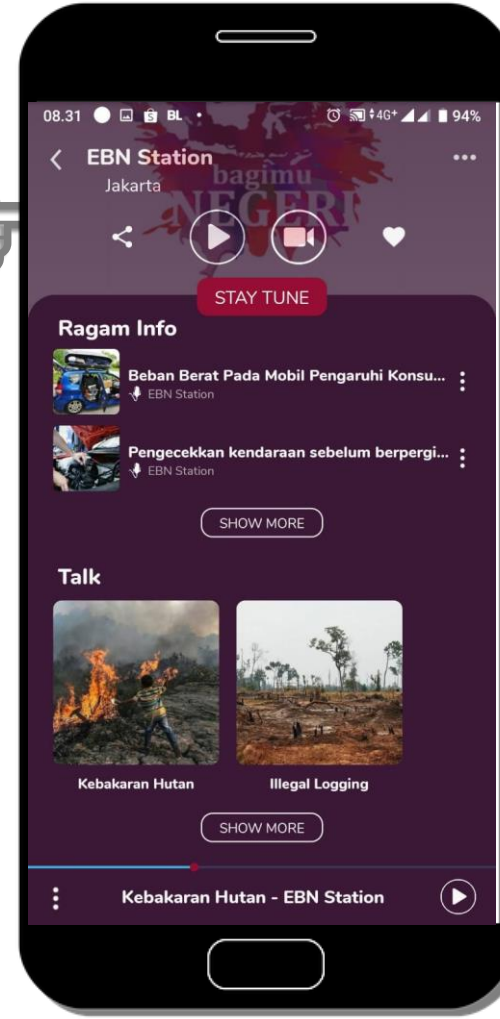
08.31 BL 4G+ 94%

EBN Station
Jakarta

bagimu
NEGERI

STAY TUNE

Ragam Info

Beban Berat Pada Mobil Pengaruhi Konsu...
EBN Station

Pengecekkan kendaraan sebelum berpergi...
EBN Station

SHOW MORE

Talk

Kebakaran Hutan

Illegal Logging

SHOW MORE

Kebakaran Hutan - EBN Station